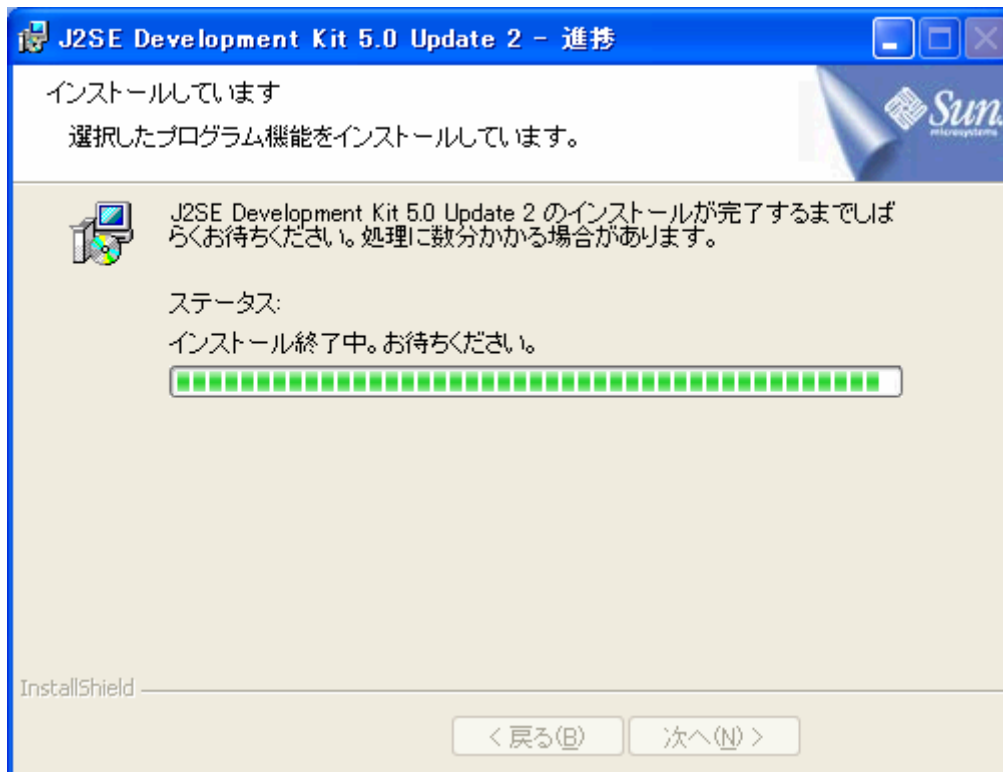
J2SE Development Kit 5.0 Update 2 - 進捗

インストールしています

選択したプログラム機能をインストールしています。

Sun microsystems

J2SE Development Kit 5.0 Update 2 のインストールが完了するまでしばらくお待ちください。処理に数分かかる場合があります。

ステータス:

インストール終了中。お待ちください。

InstallShield

< 戻る(B)

次へ(N) >